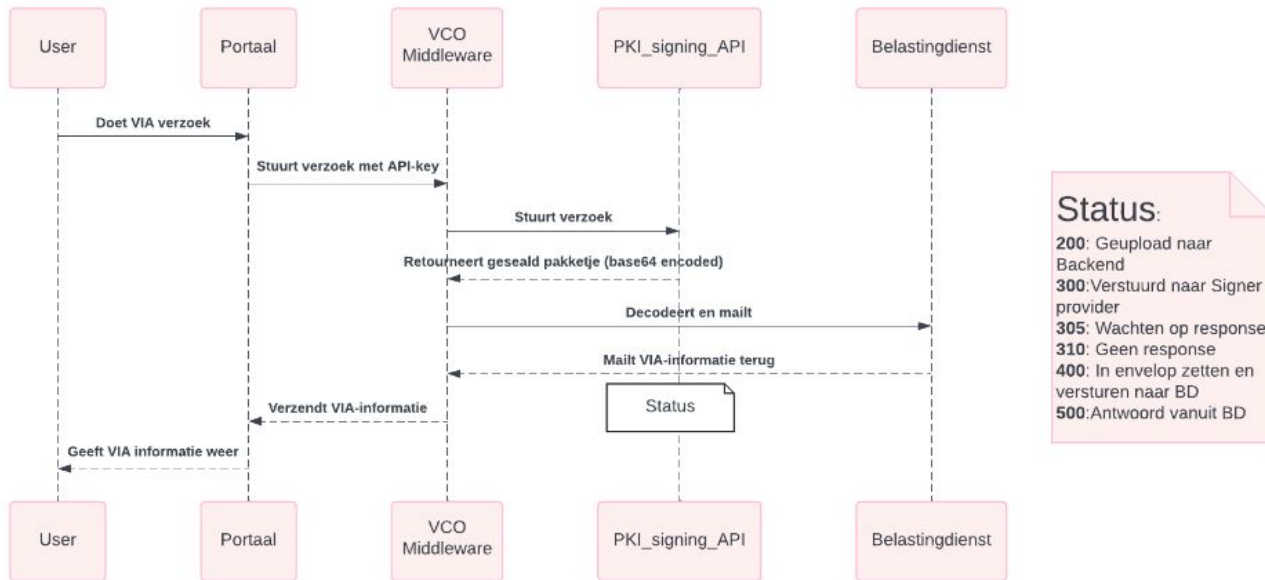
User

Portaal

VCO Middleware

PKI_signing_API

Belastingdienst

Doet VIA verzoek

Stuurt verzoek met API-key

Stuurt verzoek

Retourneert geseald pakketje (base64 encoded)

Decodeert en mailt

Mailt VIA-informatie terug

Verzendt VIA-informatie

Status

Geeft VIA informatie weer

User

Portaal

VCO Middleware

PKI_signing_API

Belastingdienst

Status:
**200**: Geupload naar Backend
**300**:Verstuurd naar Signer provider
**305**: Wachten op response
**310**: Geen response
**400**: In envelop zetten en versturen naar BD
**500**:Antwoord vanuit BD